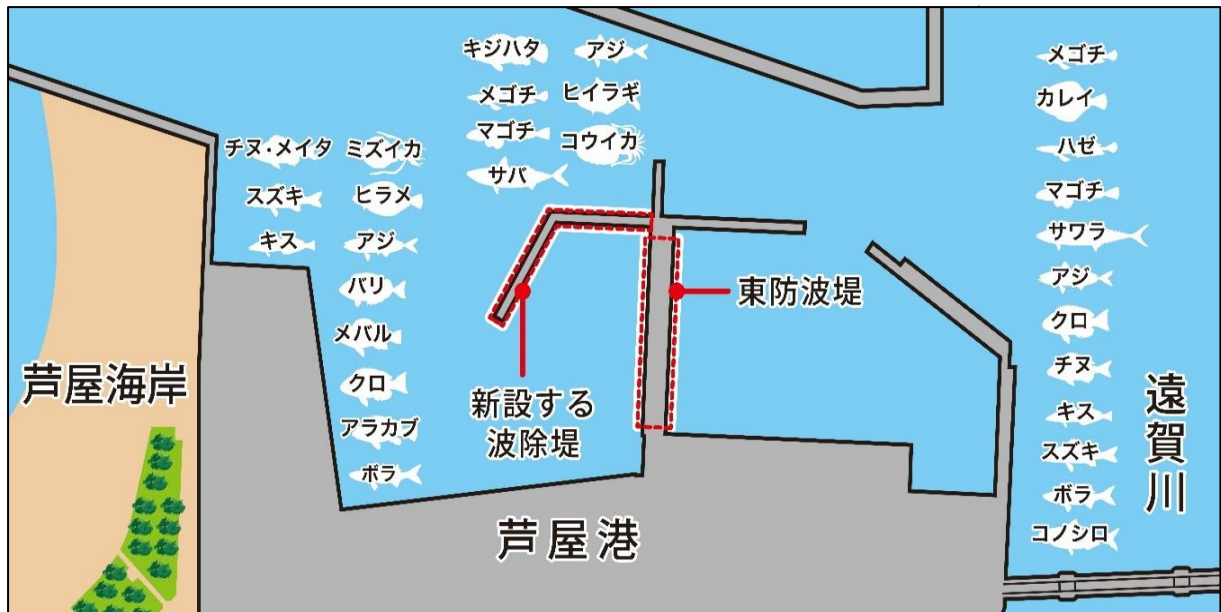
キジハタ
アジ
メゴチ
ヒイラギ
マゴチ
コウイカ
サバ
チヌ・メイタ
ミズイカ
スズキ
ヒラメ
キス
アジ
バリ
メバル
クロ
アラカブ
ボラ
メゴチ
カレイ
ハゼ
マゴチ
サワラ
アジ
クロ
チヌ
キス
スズキ
ボラ
コノシロ

東防波堤

新設する
波除堤

芦屋海岸

芦屋港

遠賀川